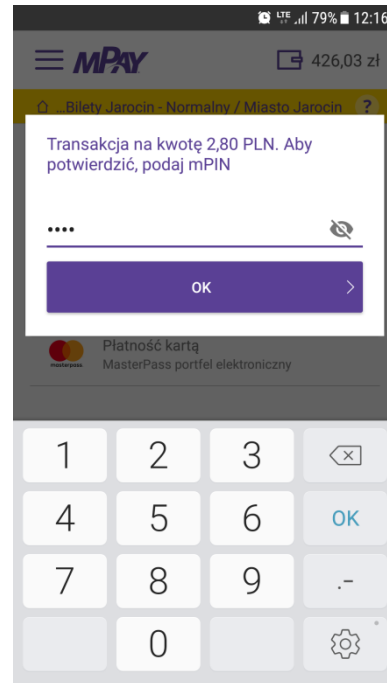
LTE 79% 12:16

MPAY

426,03 zł

...Bilety Jarocin - Normalny / Miasto Jarocin ?

Transakcja na kwotę 2,80 PLN. Aby potwierdzić, podaj mPIN

••••

OK

Płatność kartą
MasterPass portfel elektroniczny

masterpass

1 2 3
4 5 6 OK
7 8 9 .-
0